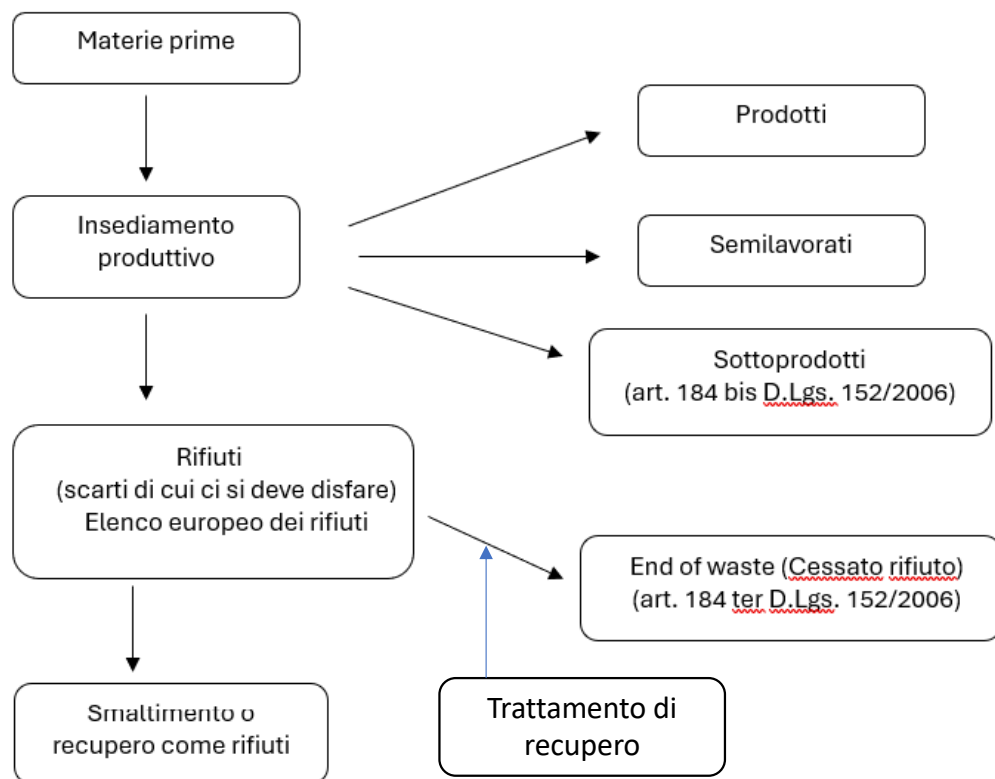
Materie prime

Insediamento produttivo

Prodotti

Semilavorati

Sottoprodotti
(art. 184 bis D.Lgs. 152/2006)

Rifiuti
(scarti di cui ci si deve disfare)
Elenco europeo dei rifiuti

End of waste (Cessato rifiuto)
(art. 184 ter D.Lgs. 152/2006)

Smaltimento o recupero come rifiuti

Trattamento di recupero